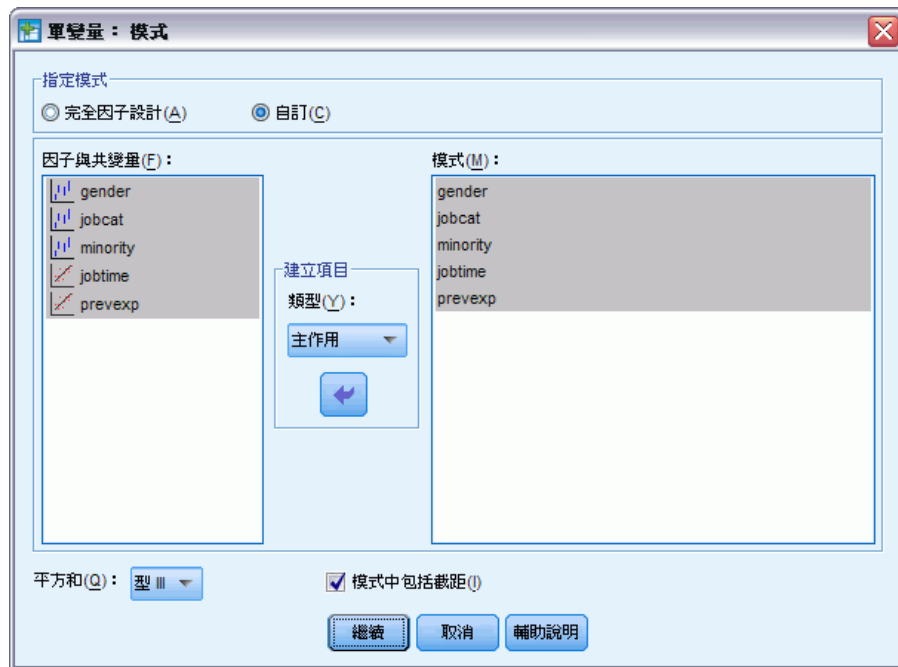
單變量： 模式

指定模式
完全因子設計(A)
自訂(C)

因子與共變量(F)：
gender
jobcat
minority
jobtime
prevexp

建立項目
類型(Y)：
主作用

模式(M)：
gender
jobcat
minority
jobtime
prevexp

平方和(Q)： 型 III

模式中包括截距(I)

繼續
取消
輔助說明